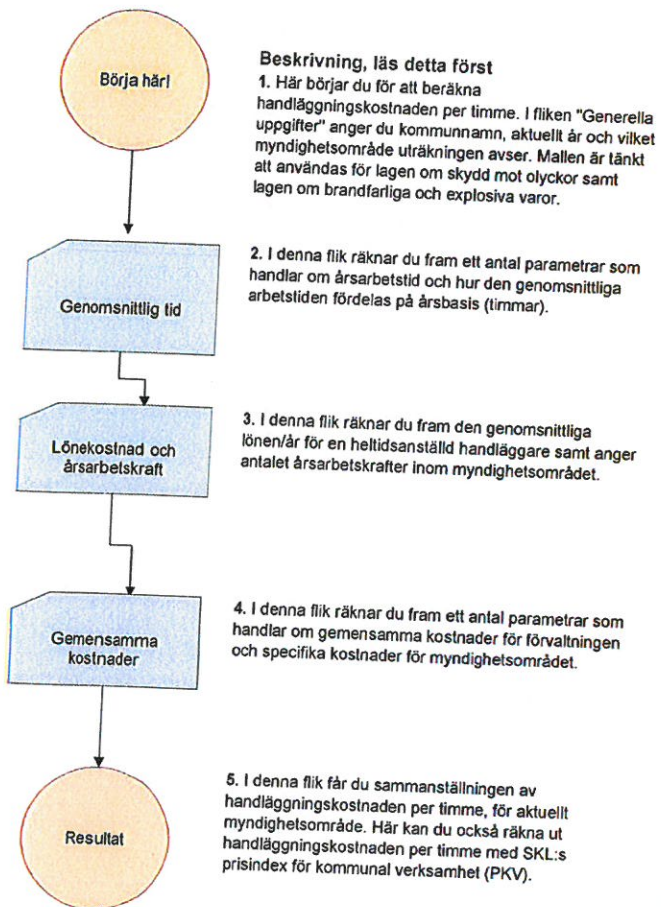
Börja här!

Beskrivning, läs detta först

1. Här börjar du för att beräkna handläggningskostnaden per timme. I fliken "Generella uppgifter" anger du kommunnamn, aktuellt år och vilket myndighetsområde uträkningen avser. Mallen är tänkt att användas för lagen om skydd mot olyckor samt lagen om brandfarliga och explosiva varor.

Genomsnittlig tid

2. I denna flik räknar du fram ett antal parametrar som handlar om årsarbetstid och hur den genomsnittliga arbetstiden fördelas på årsbasis (timmar).

Lönekostnad och årsarbetskraft

3. I denna flik räknar du fram den genomsnittliga lönen/år för en heltidsanställd handläggare samt anger antalet årsarbetskrafter inom myndighetsområdet.

Gemensamma kostnader

4. I denna flik räknar du fram ett antal parametrar som handlar om gemensamma kostnader för förvaltningen och specifika kostnader för myndighetsområdet.

Resultat

5. I denna flik får du sammanställningen av handläggningskostnaden per timme, för aktuellt myndighetsområde. Här kan du också räkna ut handläggningskostnaden per timme med SKL:s prisindex för kommunal verksamhet (PKV).